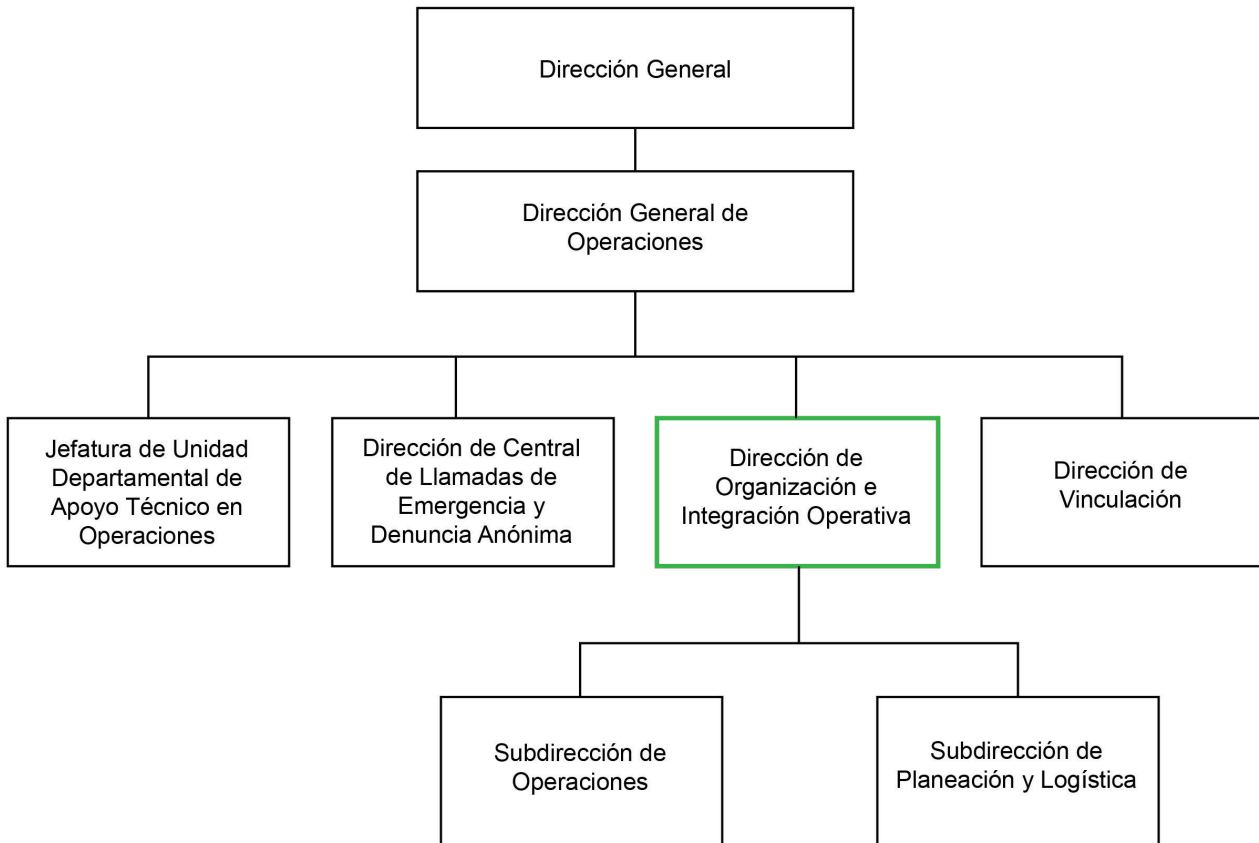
Dirección General

Dirección General de Operaciones

Jefatura de Unidad Departamental de Apoyo Técnico en Operaciones

Dirección de Central de Llamadas de Emergencia y Denuncia Anónima

Dirección de Organización e Integración Operativa

Dirección de Vinculación

Subdirección de Operaciones

Subdirección de Planeación y Logística